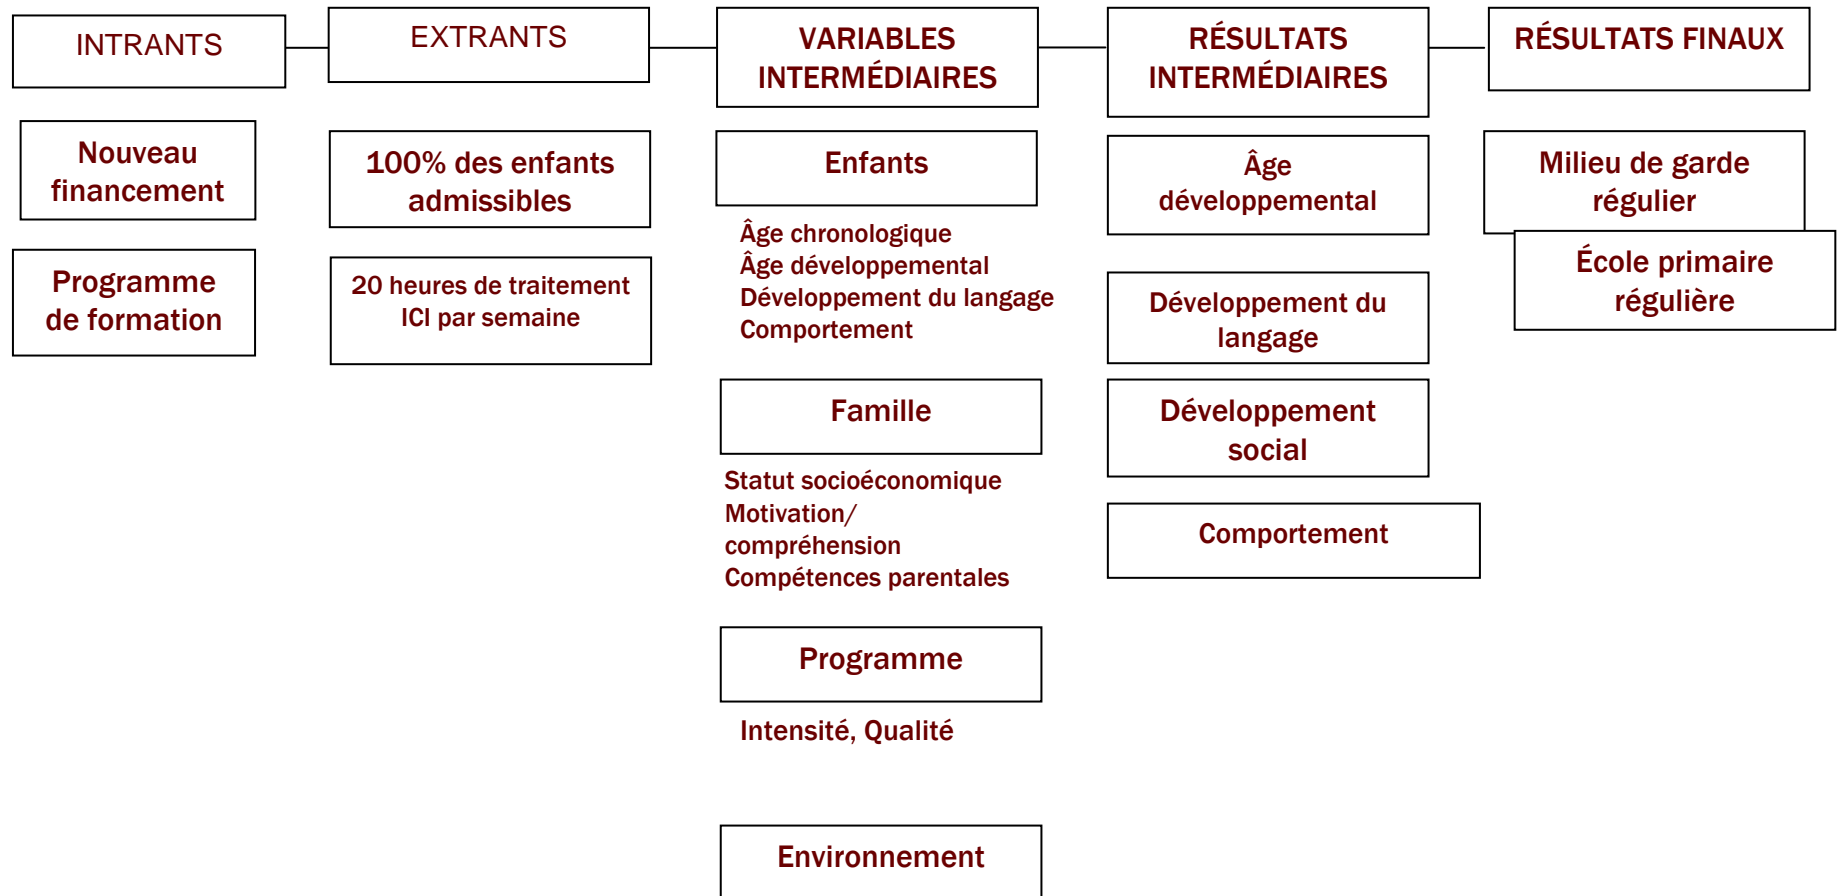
INTRANTS

Nouveau financement

Programme de formation

EXTRANTS

100% des enfants admissibles

20 heures de traitement ICI par semaine

VARIABLES INTERMÉDIAIRES

Enfants

Âge chronologique
Âge développemental
Développement du langage
Comportement

Famille

Statut socioéconomique
Motivation/ compréhension
Compétences parentales

Programme

Intensité, Qualité

Environnement

RÉSULTATS INTERMÉDIAIRES

Âge développemental

Développement du langage

Développement social

Comportement

RÉSULTATS FINAUX

Milieu de garde régulier

École primaire régulière